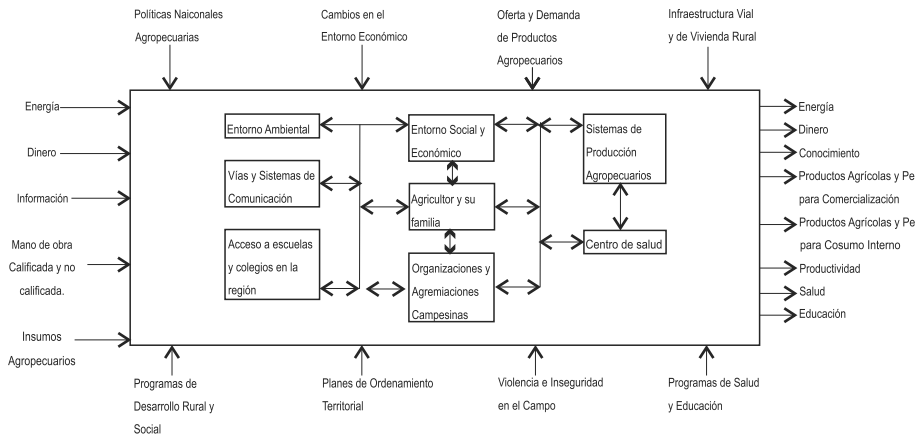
Políticas Naiconales Agropecuarias

Cambios en el Entorno Económico

Oferta y Demanda de Productos Agropecuarios

Infraestructura Vial y de Vivienda Rural

Energía

Dinero

Información

Mano de obra Calificada y no calificada.

Insumos Agropecuarios

Entorno Ambiental

Vías y Sistemas de Comunicación

Acceso a escuelas y colegios en la región

Entorno Social y Económico

Agricultor y su familia

Organizaciones y Agremiaciones Campesinas

Sistemas de Producción Agropecuarios

Centro de salud

Energía

Dinero

Conocimiento

Productos Agrícolas y Pe para Comercialización

Productos Agrícolas y Pe para Cosumo Interno

Productividad

Salud

Educación

Programas de Desarrollo Rural y Social

Planes de Ordenamiento Territorial

Violencia e Inseguridad en el Campo

Programas de Salud y Educación